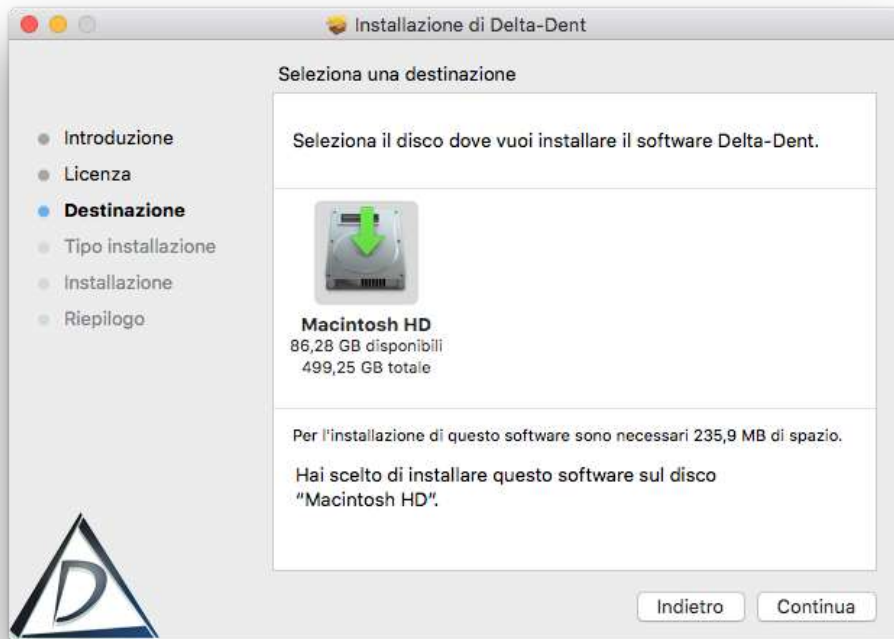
Installazione di Delta-Dent

Seleziona una destinazione

Introduzione
Licenza
Destinazione
Tipo installazione
Installazione
Riepilogo

Seleziona il disco dove vuoi installare il software Delta-Dent.

Macintosh HD
86,28 GB disponibili
499,25 GB totale

Per l'installazione di questo software sono necessari 235,9 MB di spazio.

Hai scelto di installare questo software sul disco "Macintosh HD".

D

Indietro
Continua